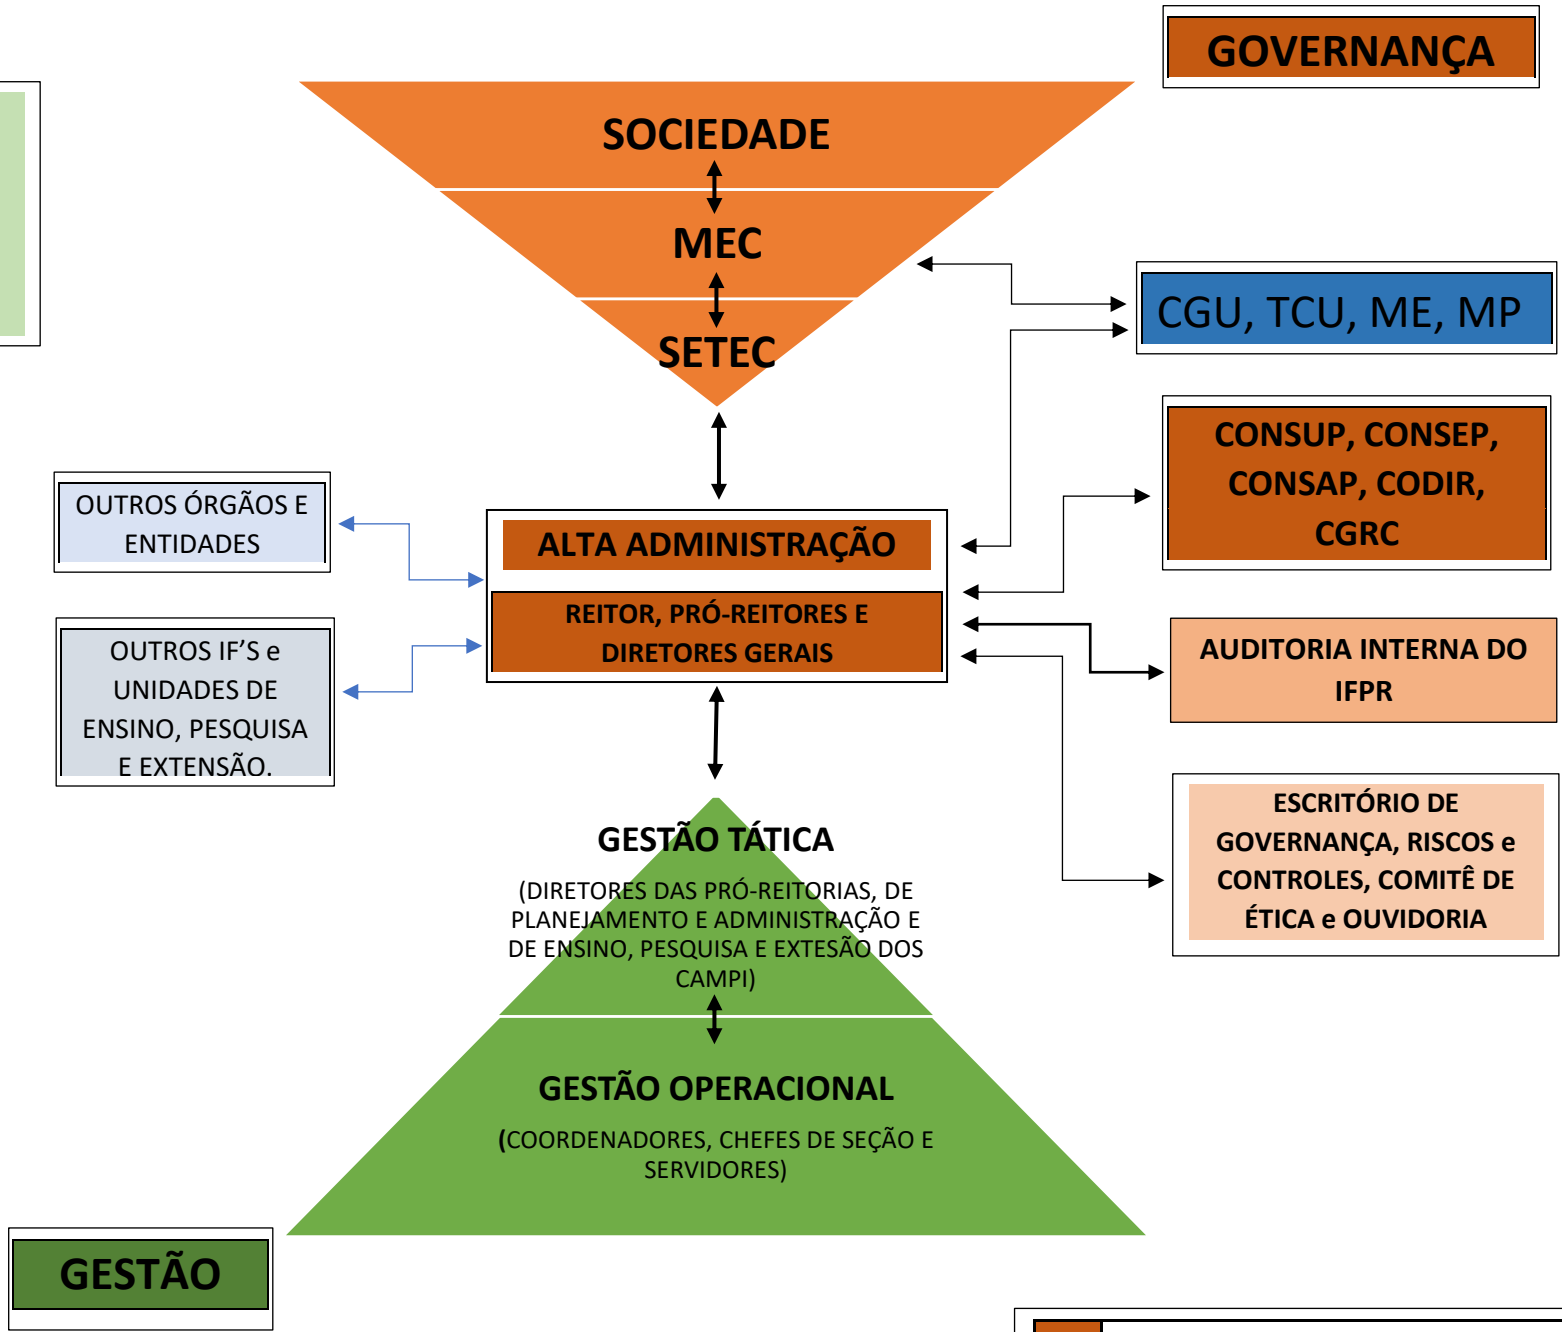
GOVERNANÇA

SOCIEDADE

MEC

SETEC

CGU, TCU, ME, MP

CONSUP, CONSEP, CONSAP, CODIR, CGRC

OUTROS ÓRGÃOS E ENTIDADES

ALTA ADMINISTRAÇÃO

REITOR, PRÓ-REITORES E DIRETORES GERAIS

OUTROS IF'S e UNIDADES DE ENSINO, PESQUISA E EXTENSÃO.

AUDITORIA INTERNA DO IFPR

ESCRITÓRIO DE GOVERNANÇA, RISCOS e CONTROLES, COMITÊ DE ÉTICA e OUVIDORIA

GESTÃO TÁTICA

(DIRETORES DAS PRÓ-REITORIAS, DE PLANEJAMENTO E ADMINISTRAÇÃO E DE ENSINO, PESQUISA E EXTESÃO DOS CAMPI)

GESTÃO OPERACIONAL

(COORDENADORES, CHEFES DE SEÇÃO E SERVIDORES)

GESTÃO